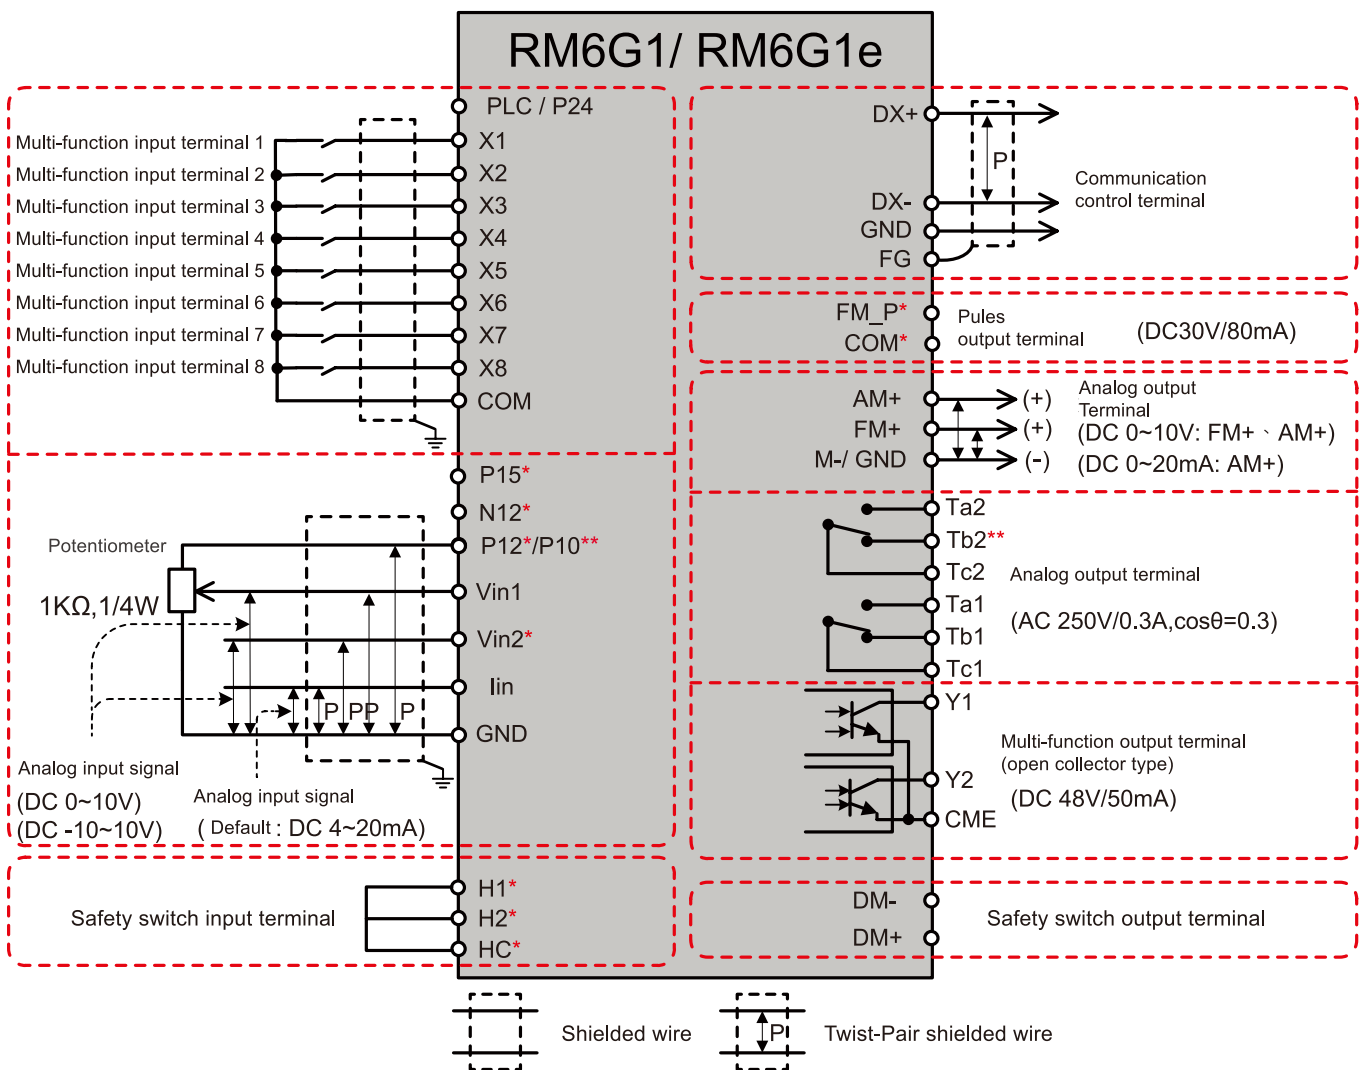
RM6G1/ RM6G1e

PLC / P24
Multi-function input terminal 1
X1
Multi-function input terminal 2
X2
Multi-function input terminal 3
X3
Multi-function input terminal 4
X4
Multi-function input terminal 5
X5
Multi-function input terminal 6
X6
Multi-function input terminal 7
X7
Multi-function input terminal 8
X8
COM

DX+
P
DX-
GND
FG
Communication control terminal

FM_P*
COM*
Pules output terminal
(DC30V/80mA)

AM+
FM+
M-/ GND
(+)
(+)
(-)
Analog output Terminal
(DC 0~10V: FM+、AM+)
(DC 0~20mA: AM+)

P15*
N12*
P12*/P10**
Potentiometer
1KΩ,1/4W
Vin1
Vin2*
Iin
GND
P PP P
Analog input signal
(DC 0~10V)
(DC -10~10V)
Analog input signal
( Default : DC 4~20mA)

Ta2
Tb2**
Tc2
Analog output terminal
Ta1
Tb1
Tc1
(AC 250V/0.3A,cosθ=0.3)

Y1
Y2
CME
Multi-function output terminal
(open collector type)
(DC 48V/50mA)

H1*
H2*
HC*
Safety switch input terminal

DM-
DM+
Safety switch output terminal

Shielded wire
P
Twist-Pair shielded wire